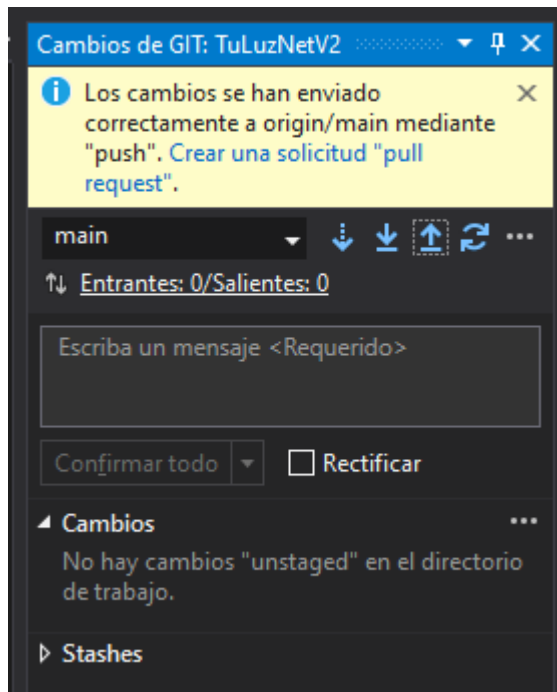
Cambios de GIT: TuLuzNetV2

Los cambios se han enviado correctamente a origin/main mediante "push". Crear una solicitud "pull request".

main

Entrantes: 0/Salientes: 0

Escriba un mensaje <Requerido>

Confirmar todo

Rectificar

Cambios

No hay cambios "unstaged" en el directorio de trabajo.

Stashes